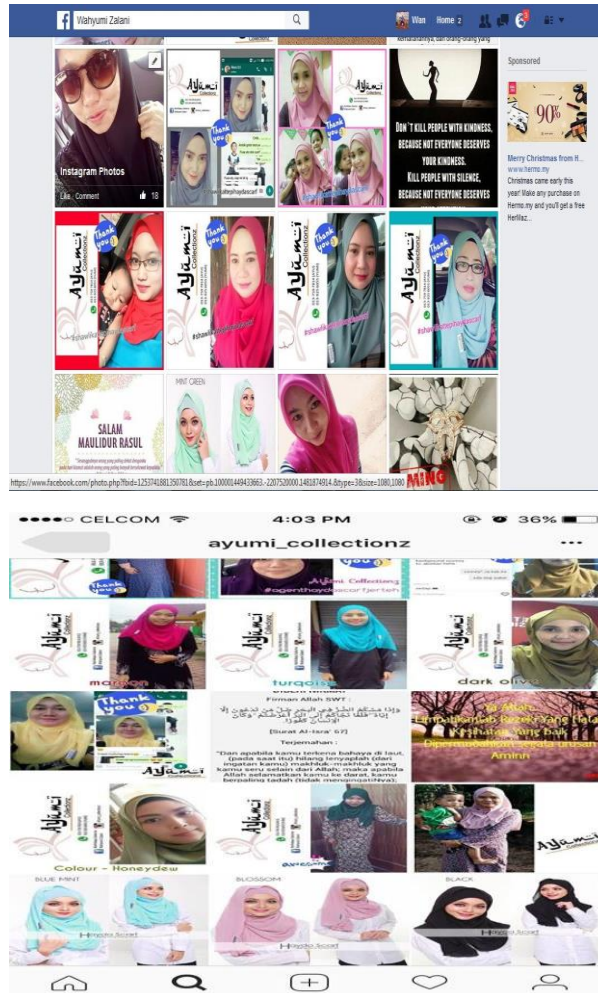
Wahyumi Zalani

Wan Home 2

Sponsored

Instagram Photos

Like · Comment 18

DON'T KILL PEOPLE WITH KINDNESS, BECAUSE NOT EVERYONE DESERVES YOUR KINDNESS. KILL PEOPLE WITH SILENCE, BECAUSE NOT EVERYONE DESERVES YOUR WORDS.

Merry Christmas from H...
www.hermo.my
Christmas came early this year! Make any purchase on Hermo.my and you'll get a free Herlilaz...

Ayumi Collectionz

Thank you

SALAM MAULIDUR RASUL

MINT GREEN

https://www.facebook.com/photo.php?fbid=125374188135078&set=pb.100001449433663.-2207520000.1481874914.&type=3&size=1080,1080

●●●●○ CELCOM 4:03 PM 36%

ayumi_collectionz

Thank you

maroon

turqoise

dark olive

Firman Allah SWT :

[Surat Al-Isra' 67]

Terjemahan :

"Dan apabila kamu terkena bahaya di laut, (pada saat itu) hilang lenyaplah (dari ingatan kamu) makhluk-makhluk yang kamu seru selain dari Allah; maka apabila Allah selamatkan kamu ke darat, kamu berpaling tadah (tidak mengingati-Nya).

Ya Allah, Limpahkanlah Rezeki Yang Halal, Kesihatan Yang baik, Dipermudahkan segala urusan Aminn

Colour - Honeydew

BLUE MINT

BLOSSOM

BLACK

Ayumi Collectionz